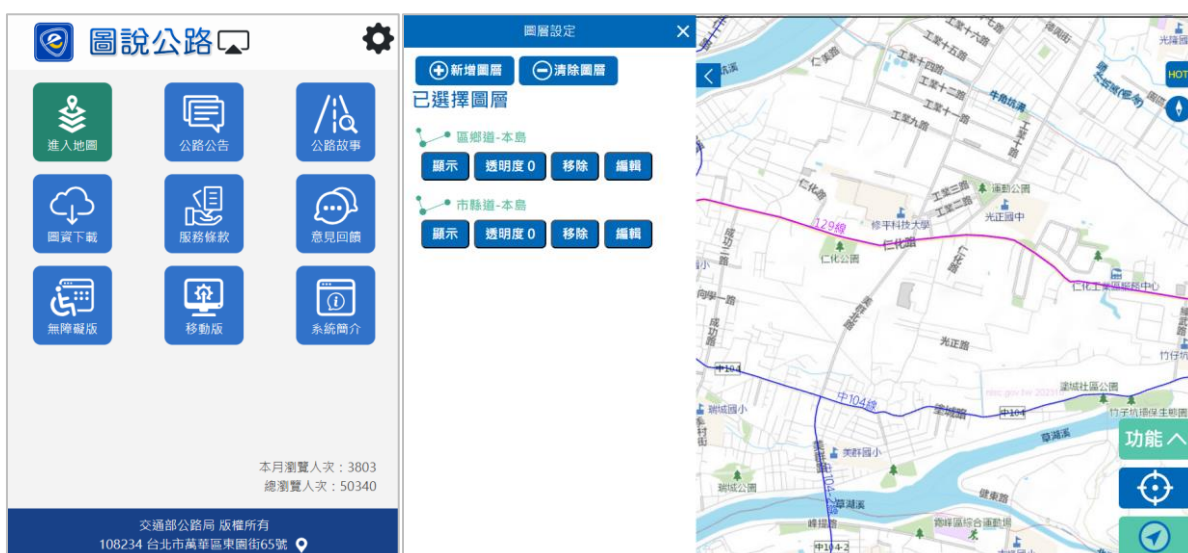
圖說公路

進入地圖
公路公告
公路故事
圖資下載
服務條款
意見回饋
無障礙版
移動版
系統簡介

本月瀏覽人次：3803
總瀏覽人次：50340

交通部公路局 版權所有
108234 台北市萬華區東園街65號

圖層設定
新增圖層
清除圖層
已選擇圖層
區鄉道-本島
顯示
透明度 0
移除
編輯
市縣道-本島
顯示
透明度 0
移除
編輯

工業十六路
工業十五路
工業十四路
工業十二路
工業十一路
工業九路
仁美路
牛角坑溪
工業三路
工業二路
工業十路
運動公園
光正國中
修平科技大學
仁化路
129線
仁化公園
光正路
中104
中104線
霧峰國小
美群國小
霧城國小
草湖溪
霧城社區公園
竹子坑環保生態
霧峰區綜合運動場
中104-2
光正路
仁化路
HOT
功能